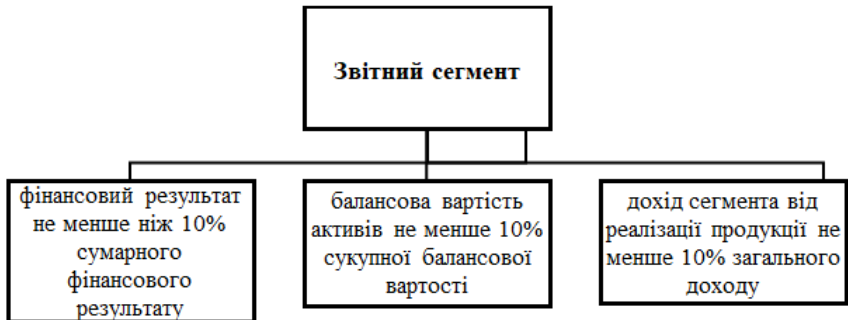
Звітний сегмент

фінансовий результат не менше ніж 10% сумарного фінансового результату

балансова вартість активів не менше 10% сукупної балансової вартості

дохід сегмента від реалізації продукції не менше 10% загального доходу